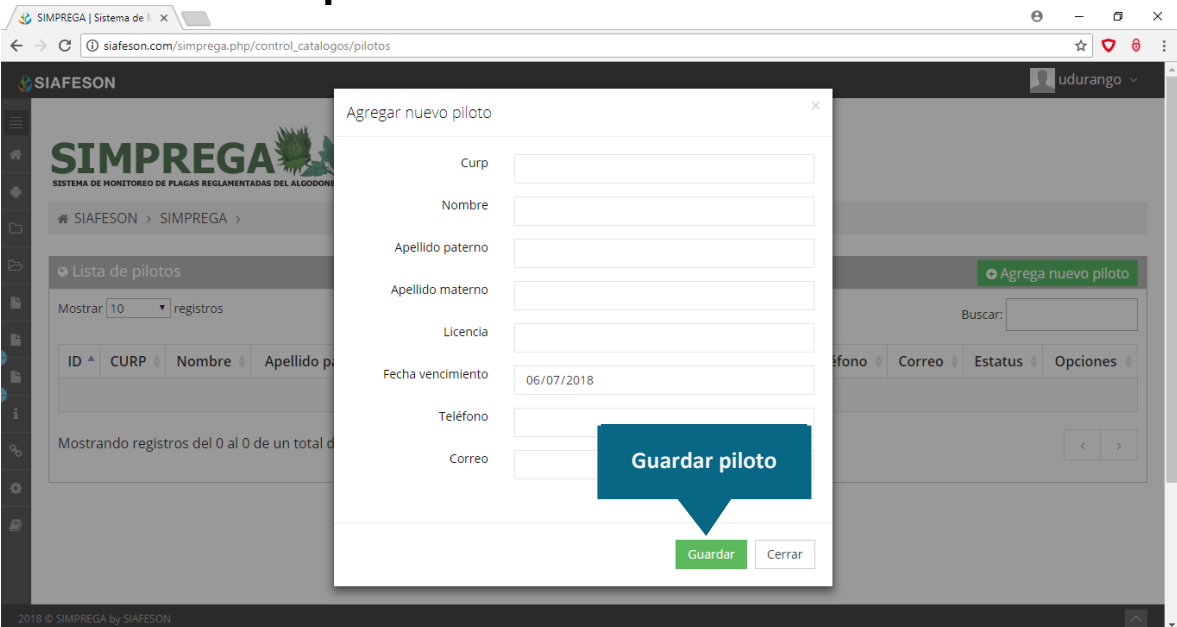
SIMPREGA | Sistema de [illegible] ×

siafeson.com/simprega.php/control_catalogos/pilotos

SIAFESON

udurango

SIMPREGA

SISTEMA DE MONITOREO DE PLAGAS REGLAMENTADAS DEL ALGODONE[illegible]

SIAFESON › SIMPREGA ›

Lista de pilotos

Agrega nuevo piloto

Mostrar 10 registros

Buscar:

| ID | CURP | Nombre | Apellido pa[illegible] | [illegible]éfono | Correo | Estatus | Opciones |
|---|---|---|---|---|---|---|---|

Mostrando registros del 0 al 0 de un total d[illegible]

Agregar nuevo piloto

×

Curp

Nombre

Apellido paterno

Apellido materno

Licencia

Fecha vencimiento 06/07/2018

Teléfono

Correo

Guardar piloto

Guardar

Cerrar

2018 © SIMPREGA by SIAFESON